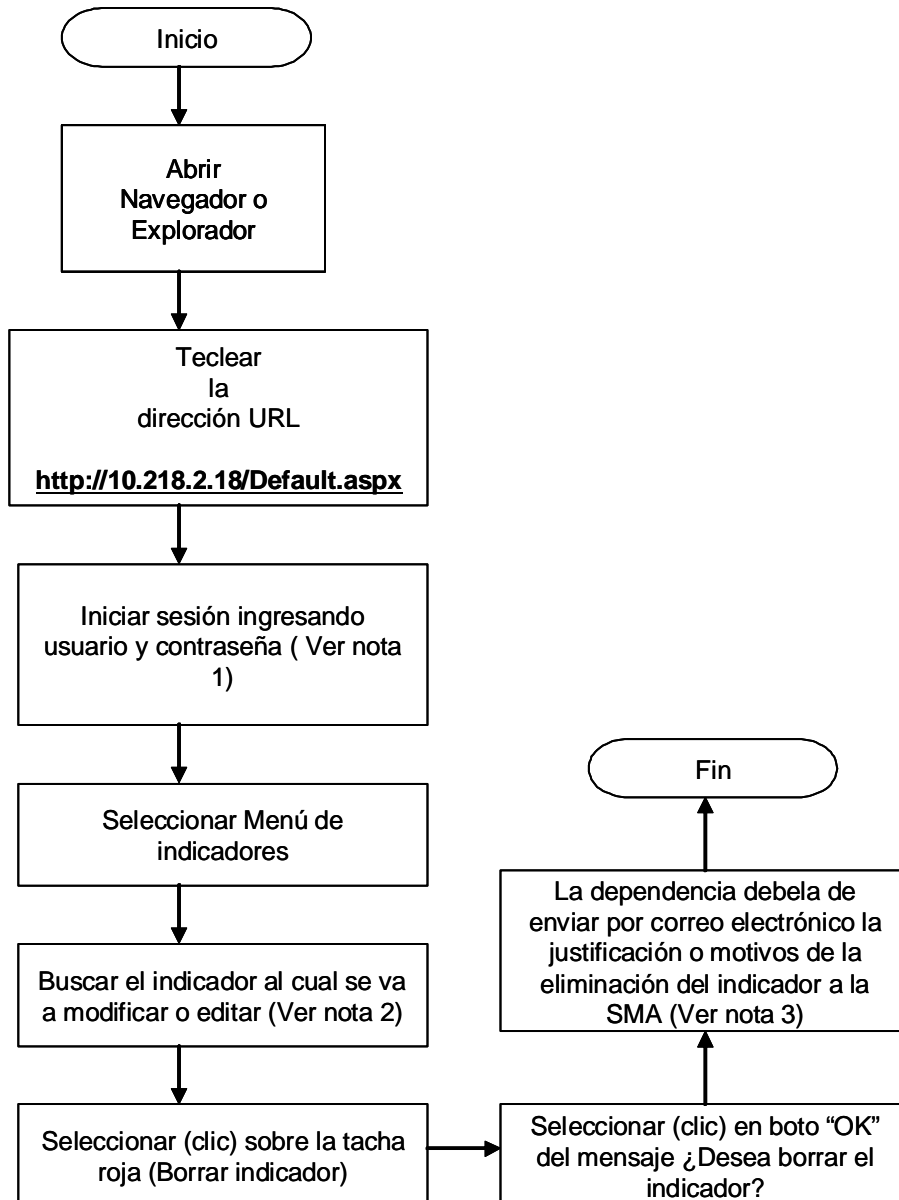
Inicio

Abrir Navegador o Explorador

Teclear la dirección URL

http://10.218.2.18/Default.aspx

Iniciar sesión ingresando usuario y contraseña ( Ver nota 1)

Seleccionar Menú de indicadores

Buscar el indicador al cual se va a modificar o editar (Ver nota 2)

Seleccionar (clic) sobre la tacha roja (Borrar indicador)

Seleccionar (clic) en boto “OK” del mensaje ¿Desea borrar el indicador?

La dependencia debela de enviar por correo electrónico la justificación o motivos de la eliminación del indicador a la SMA (Ver nota 3)

Fin